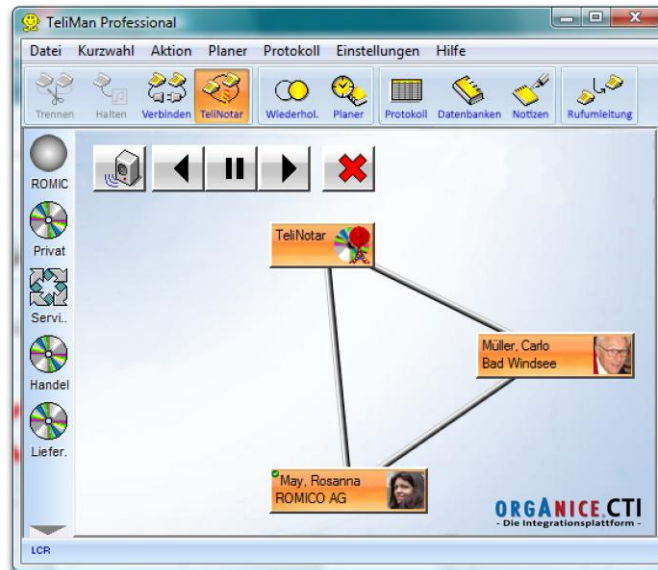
TeliMan Professional

Datei Kurzwahl Aktion Planer Protokoll Einstellungen Hilfe

Trennen Halten Verbinden TeliNotar Wiederhol. Planer Protokoll Datenbanken Notizen Rufumleitung

ROMIC
Privat
Servi..
Handel
Liefer.

TeliNotar

Müller, Carlo
Bad Windsee

May, Rosanna
ROMICO AG

ORGANICE.CTI
- Die Integrationsplattform -

LCR